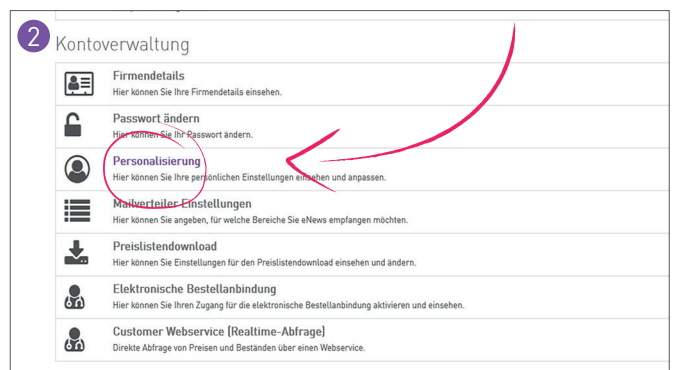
2 Kontoverwaltung

Firmendetails
Hier können Sie Ihre Firmendetails einsehen.

Passwort ändern
Hier können Sie Ihr Passwort ändern.

Personalisierung
Hier können Sie Ihre persönlichen Einstellungen einsehen und anpassen.

Mailverteiler Einstellungen
Hier können Sie angeben, für welche Bereiche Sie eNews empfangen möchten.

Preislistendownload
Hier können Sie Einstellungen für den Preislistendownload einsehen und ändern.

Elektronische Bestellanbindung
Hier können Sie Ihren Zugang für die elektronische Bestellanbindung aktivieren und einsehen.

Customer Webservice (Realtime-Abfrage)
Direkte Abfrage von Preisen und Beständen über einen Webservice.